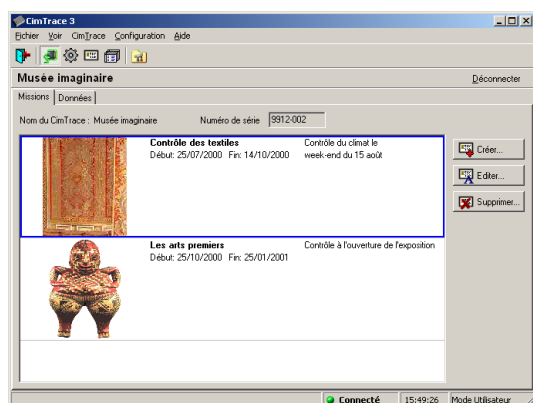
CimTrace 3

Fichier Voir CimTrace Configuration Aide

Musée imaginaire

Déconnecter

Missions | Données

Nom du CimTrace : Musée imaginaire Numéro de série 9912-002

Contrôle des textiles
Début: 25/07/2000 Fin: 14/10/2000

Contrôle du climat le week-end du 15 août

Les arts premiers
Début: 25/10/2000 Fin: 25/01/2001

Contrôle à l'ouverture de l'exposition

Créer...

Editer...

Supprimer...

Connecté | 15:49:26 | Mode Utilisateur